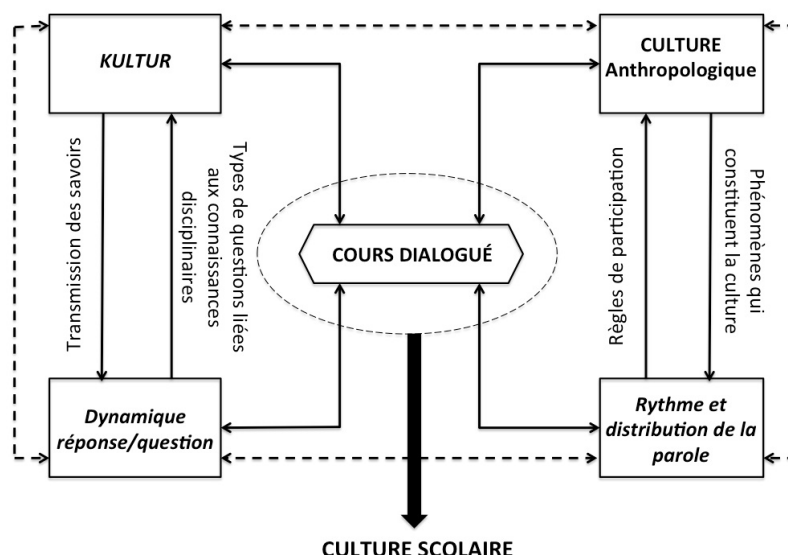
KULTUR

CULTURE Anthropologique

Transmission des savoirs

Types de questions liées aux connaissances disciplinaires

COURS DIALOGUÉ

Règles de participation

Phénomènes qui constituent la culture

Dynamique réponse/question

Rythme et distribution de la parole

CULTURE SCOLAIRE